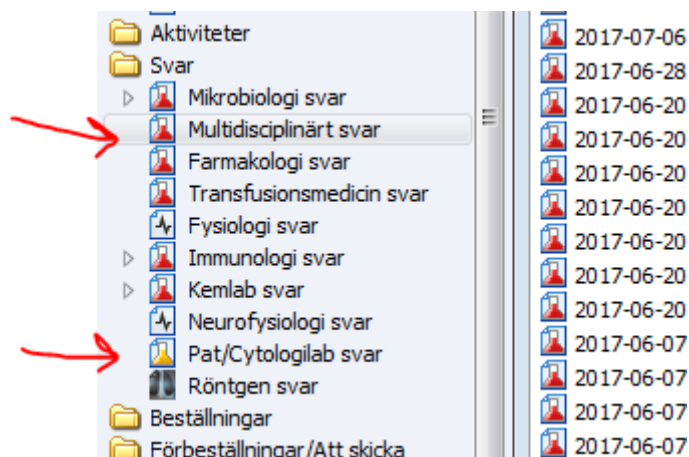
Aktiviteter
Svar
Mikrobiologi svar
Multidisciplinärt svar
Farmakologi svar
Transfusionsmedicin svar
Fysiologi svar
Immunologi svar
Kemlab svar
Neurofysiologi svar
Pat/Cytologilab svar
Röntgen svar
Beställningar
Förbeställningar/Att skicka

2017-07-06
2017-06-28
2017-06-20
2017-06-20
2017-06-20
2017-06-20
2017-06-20
2017-06-20
2017-06-20
2017-06-07
2017-06-07
2017-06-07
2017-06-07